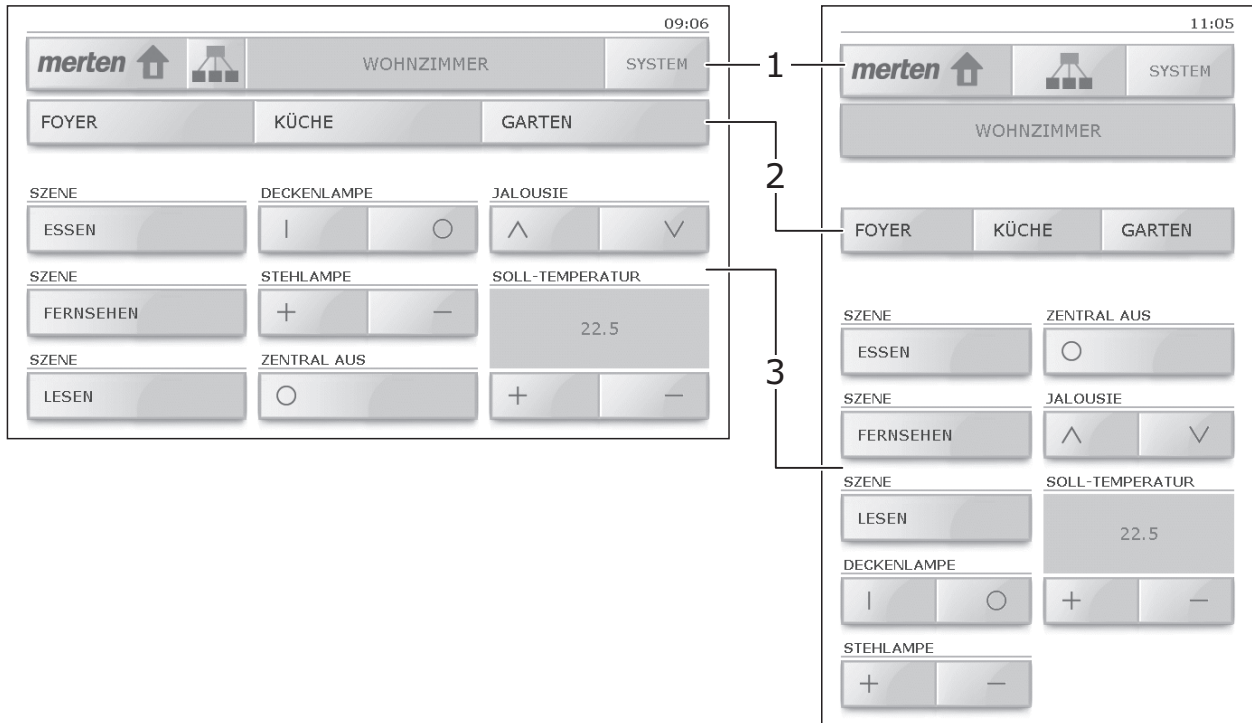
09:06

merten

WOHNZIMMER

SYSTEM

FOYER

KÜCHE

GARTEN

SZENE

ESSEN

DECKENLAMPE

|

○

JALOUSIE

∧

∨

SZENE

FERNSEHEN

STEHLAMPE

+

−

SOLL-TEMPERATUR

22.5

SZENE

LESEN

ZENTRAL AUS

○

+

−

1

2

3

11:05

merten

SYSTEM

WOHNZIMMER

FOYER

KÜCHE

GARTEN

SZENE

ESSEN

ZENTRAL AUS

○

SZENE

FERNSEHEN

JALOUSIE

∧

∨

SZENE

LESEN

SOLL-TEMPERATUR

22.5

DECKENLAMPE

|

○

+

−

STEHLAMPE

+

−